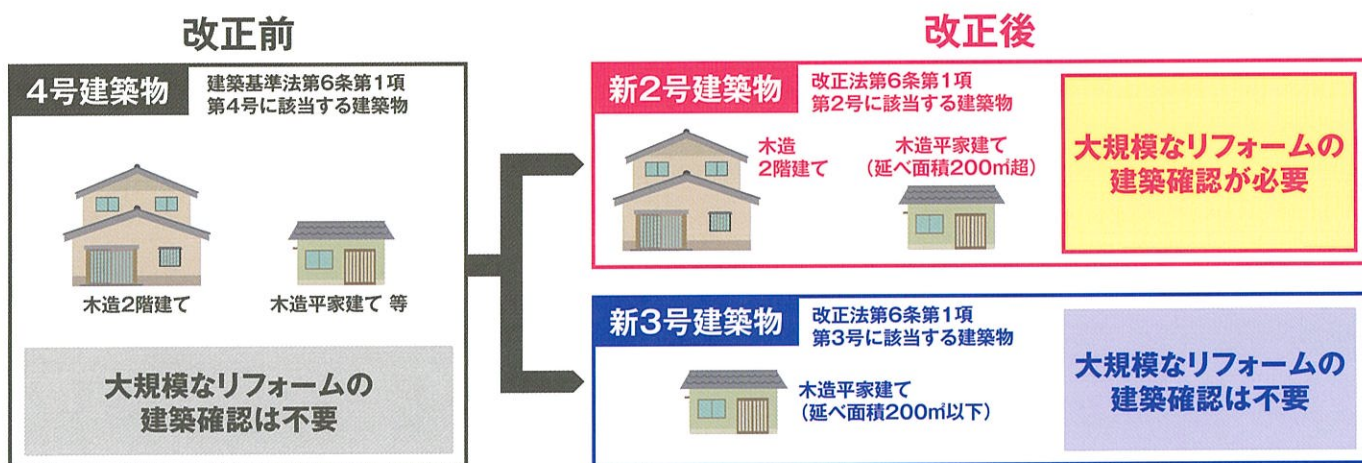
改正前

4号建築物

建築基準法第6条第1項第4号に該当する建築物

木造2階建て

木造平家建て 等

大規模なリフォームの建築確認は不要

改正後

新2号建築物

改正法第6条第1項第2号に該当する建築物

木造2階建て

木造平家建て（延べ面積200㎡超）

大規模なリフォームの建築確認が必要

新3号建築物

改正法第6条第1項第3号に該当する建築物

木造平家建て（延べ面積200㎡以下）

大規模なリフォームの建築確認は不要